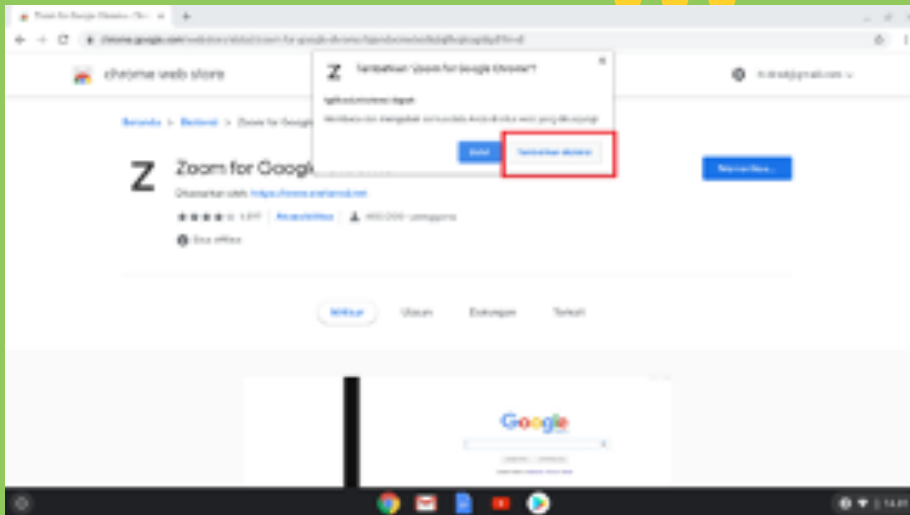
Zoom for Google Chrome - Ch ×

chrome web store

Tambahkan "Zoom for Google Chrome"?

Aplikasi/ekstensi dapat:

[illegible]

Batal

Tambahkan ekstensi

Beranda > Ekstensi > Zoom for Google

Zoom for Google

Ditawarkan oleh: https://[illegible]

★★★★☆ 4.8?? | Aksesibilitas | 400.000+ pengguna

Bisa offline

Ikhtisar

Ulasan

Dukungan

Terkait

Google

14.41